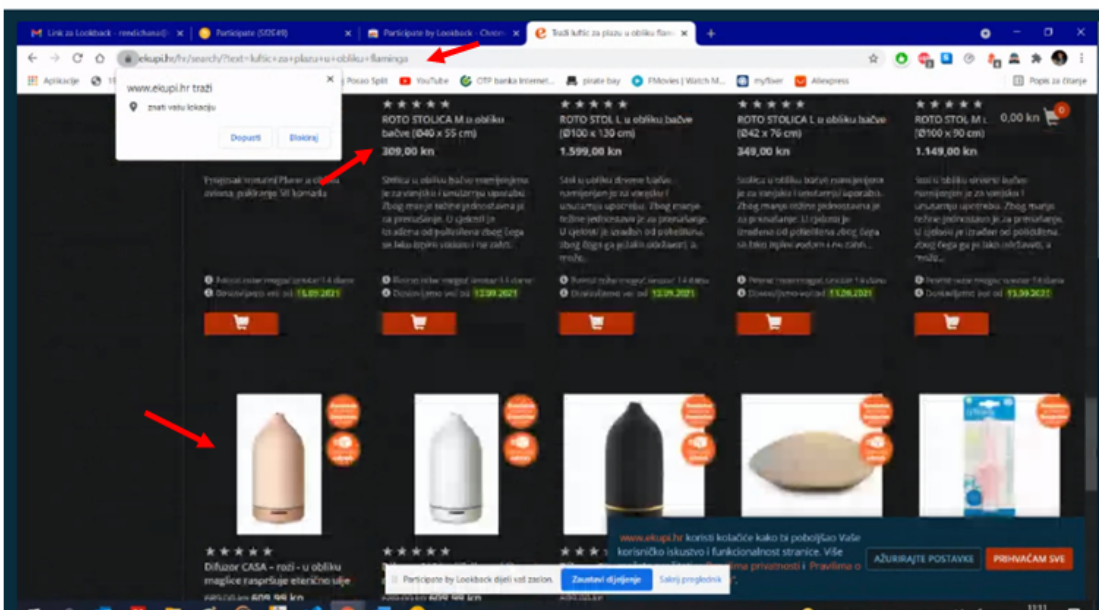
Link za Lookback - rendichuna@ ×
Participate (SDS#8) ×
Participate by Lookback - Chrom ×
Traži luftić za plažu u obliku flam ×

ekupi.hr/hr/search/?text=luftic+za+plazu+u+obliku+flaminga

Aplikacije
Posao Split
YouTube
OTP banka Internet...
pirate bay
FMovies | Watch M...
myfiver
Aliexpress
Popis za čitanje

www.ekupi.hr traži
znati vašu lokaciju
Dopusti
Blokiraj

ROTO STOLICA M u obliku bačve (Ø40 x 55 cm)
309,00 kn

ROTO STOL L u obliku bačve (Ø100 x 130 cm)
1.599,00 kn

ROTO STOLICA L u obliku bačve (Ø42 x 76 cm)
349,00 kn

ROTO STOL M u obliku bačve (Ø100 x 90 cm)
1.149,00 kn

0,00 kn

Dostavljamo već od 15.09.2021
Dostavljamo već od 12.09.2021
Dostavljamo već od 12.09.2021
Dostavljamo već od 13.09.2021
Dostavljamo već od 13.09.2021

Difuzor CASA – rozi – u obliku magice raspršuje eterično ulje
609,99 kn

Participate by Lookback dijeli vaš zaslon.
Zaustavi dijeljenje
Sakrij preglednik

www.ekupi.hr koristi kolačiće kako bi poboljšao Vaše korisničko iskustvo i funkcionalnost stranice. Više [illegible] Pravilima privatnosti i Pravilima o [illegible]
AŽURIRAJTE POSTAVKE
PRIHVAĆAM SVE